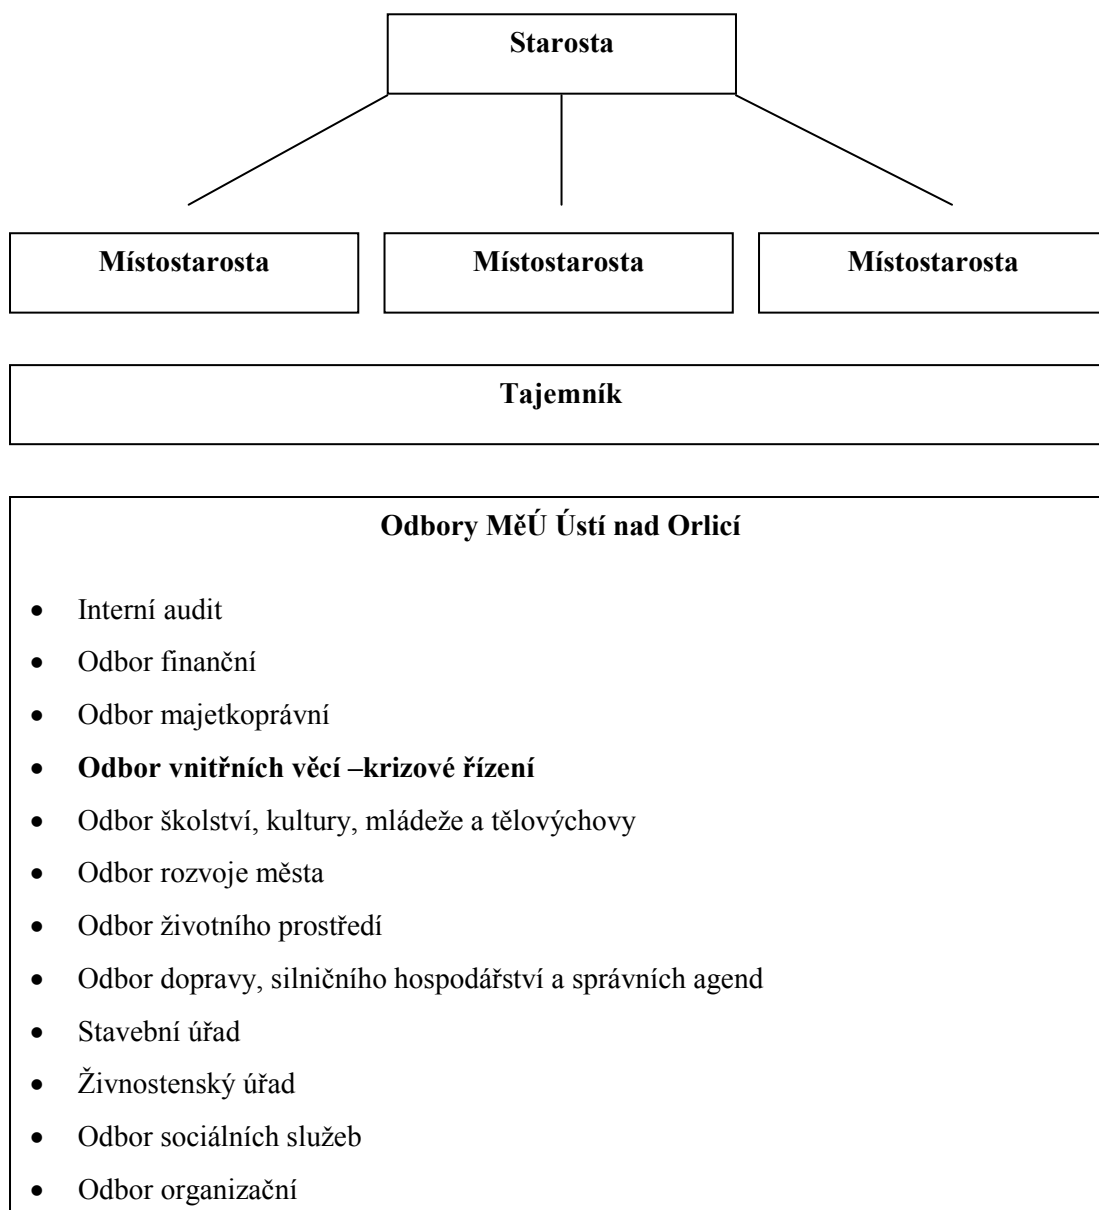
Starosta

Místostarosta

Místostarosta

Místostarosta

Tajemník

Odbory MěÚ Ústí nad Orlicí

- Interní audit
- Odbor finanční
- Odbor majetkoprávní
- Odbor vnitřních věcí –krizové řízení
- Odbor školství, kultury, mládeže a tělovýchovy
- Odbor rozvoje města
- Odbor životního prostředí
- Odbor dopravy, silničního hospodářství a správních agend
- Stavební úřad
- Živnostenský úřad
- Odbor sociálních služeb
- Odbor organizační